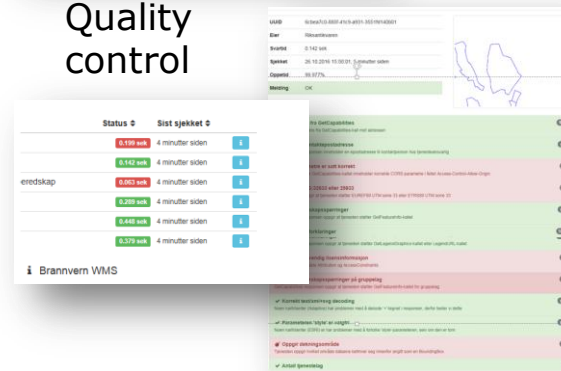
Quality control

| | Status ⇕ | Sist sjekket ⇕ | |
|---|---|---|---|
| | 0.199 sek | 4 minutter siden | i |
| | 0.142 sek | 4 minutter siden | i |
| eredskap | 0.063 sek | 4 minutter siden | i |
| | 0.289 sek | 4 minutter siden | i |
| | 0.448 sek | 4 minutter siden | i |
| | 0.379 sek | 4 minutter siden | i |

i Brannvern WMS

| | |
|---|---|
| UUID | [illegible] |
| Eier | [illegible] |
| Svartid | 0.142 sek |
| Sjekket | 26.10.2016 15:00:01 - 5 minutter siden |
| Oppetid | 99.977% |
| Melding | OK |

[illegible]

✔ Korrekt tastatur/encoding decoding

✔ Parameteren 'style' er valgfri

✖ Oppgi dekningsområde

✔ Antall tjenestelag